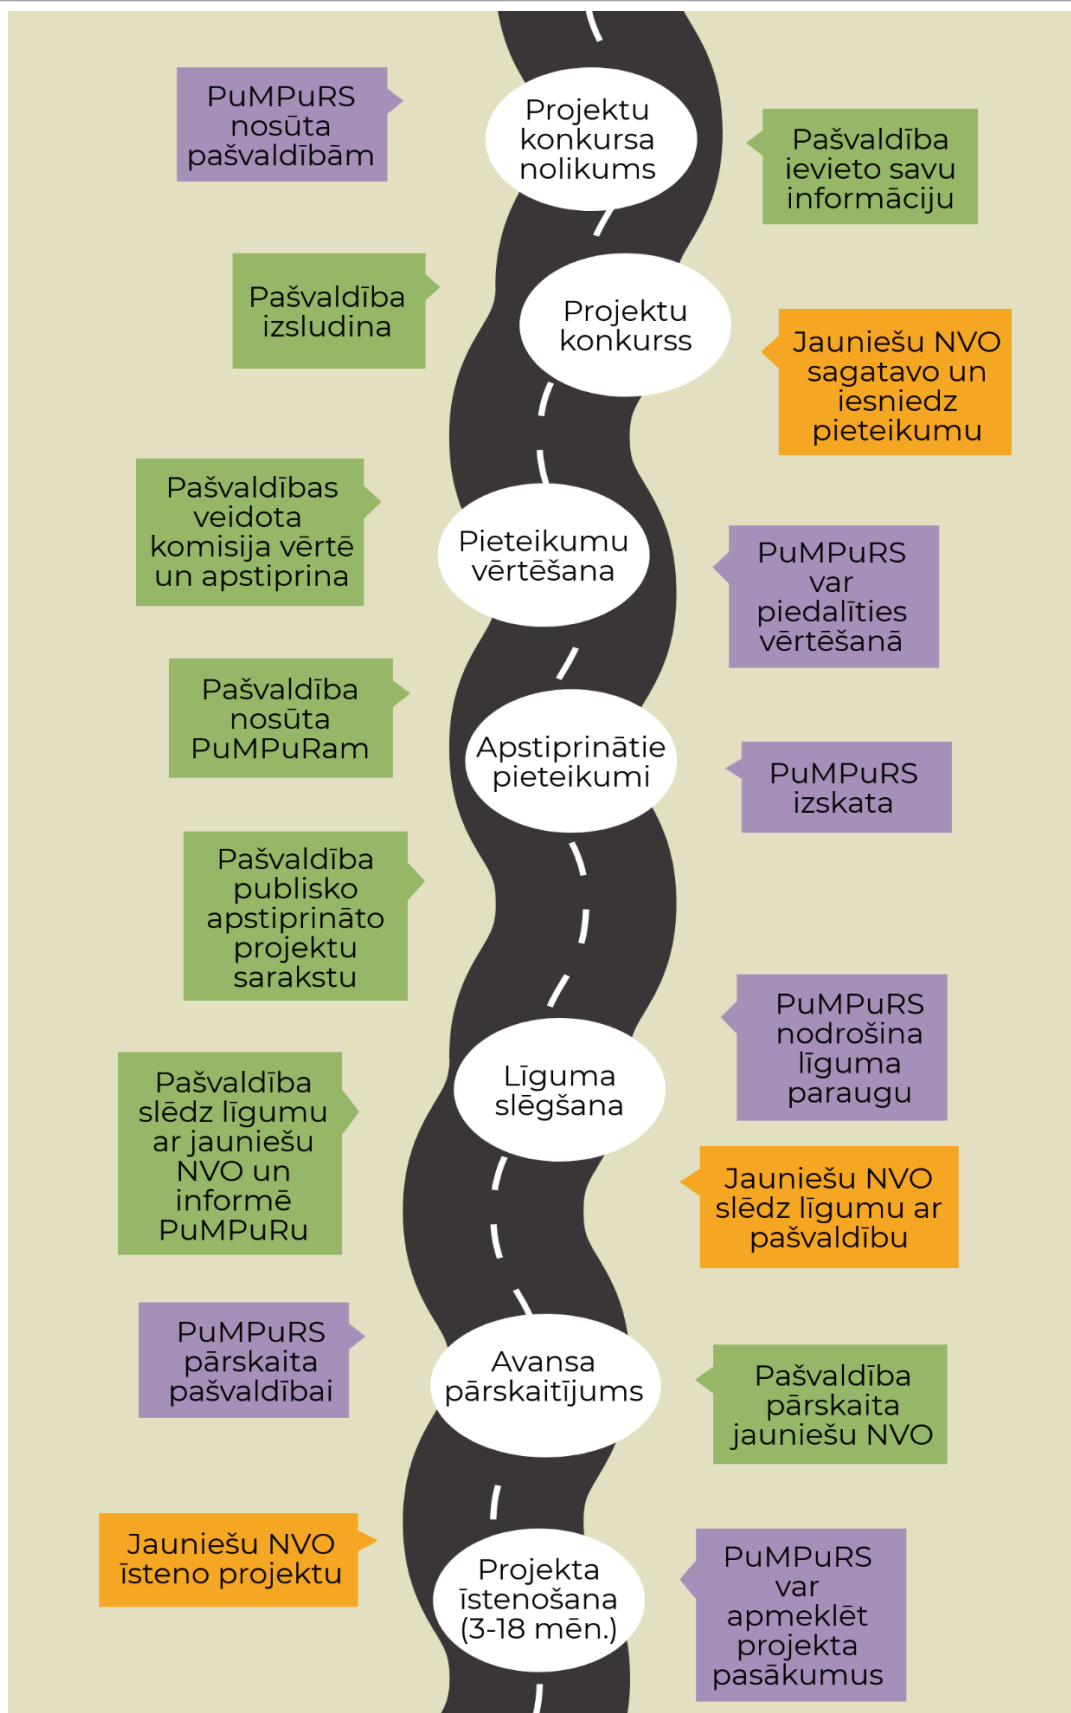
PuMPuRS nosūta pašvaldībām

Projektu konkursa nolikums

Pašvaldība ievieto savu informāciju

Pašvaldība izsludina

Projektu konkurss

Jauniešu NVO sagatavo un iesniedz pieteikumu

Pašvaldības veidota komisija vērtē un apstiprina

Pieteikumu vērtēšana

PuMPuRS var piedalīties vērtēšanā

Pašvaldība nosūta PuMPuRam

Apstiprinātie pieteikumi

PuMPuRS izskata

Pašvaldība publisko apstiprināto projektu sarakstu

PuMPuRS nodrošina līguma paraugu

Pašvaldība slēdz līgumu ar jauniešu NVO un informē PuMPuRu

Līguma slēgšana

Jauniešu NVO slēdz līgumu ar pašvaldību

PuMPuRS pārskaita pašvaldībai

Avansa pārskaitījums

Pašvaldība pārskaita jauniešu NVO

Jauniešu NVO īsteno projektu

Projekta īstenošana (3-18 mēn.)

PuMPuRS var apmeklēt projekta pasākumus